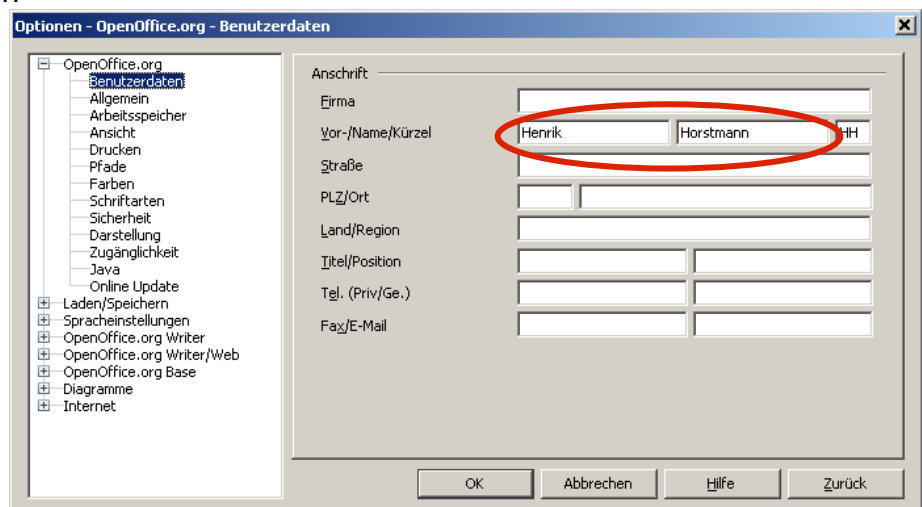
Optionen - OpenOffice.org - Benutzerdaten

OpenOffice.org
Benutzerdaten
Allgemein
Arbeitsspeicher
Ansicht
Drucken
Pfade
Farben
Schriftarten
Sicherheit
Darstellung
Zugänglichkeit
Java
Online Update
Laden/Speichern
Spracheinstellungen
OpenOffice.org Writer
OpenOffice.org Writer/Web
OpenOffice.org Base
Diagramme
Internet

Anschrift
Firma
Vor-/Name/Kürzel
Henrik
Horstmann
HH
Straße
PLZ/Ort
Land/Region
Titel/Position
Tel. (Priv/Ge.)
Fax/E-Mail

OK
Abbrechen
Hilfe
Zurück